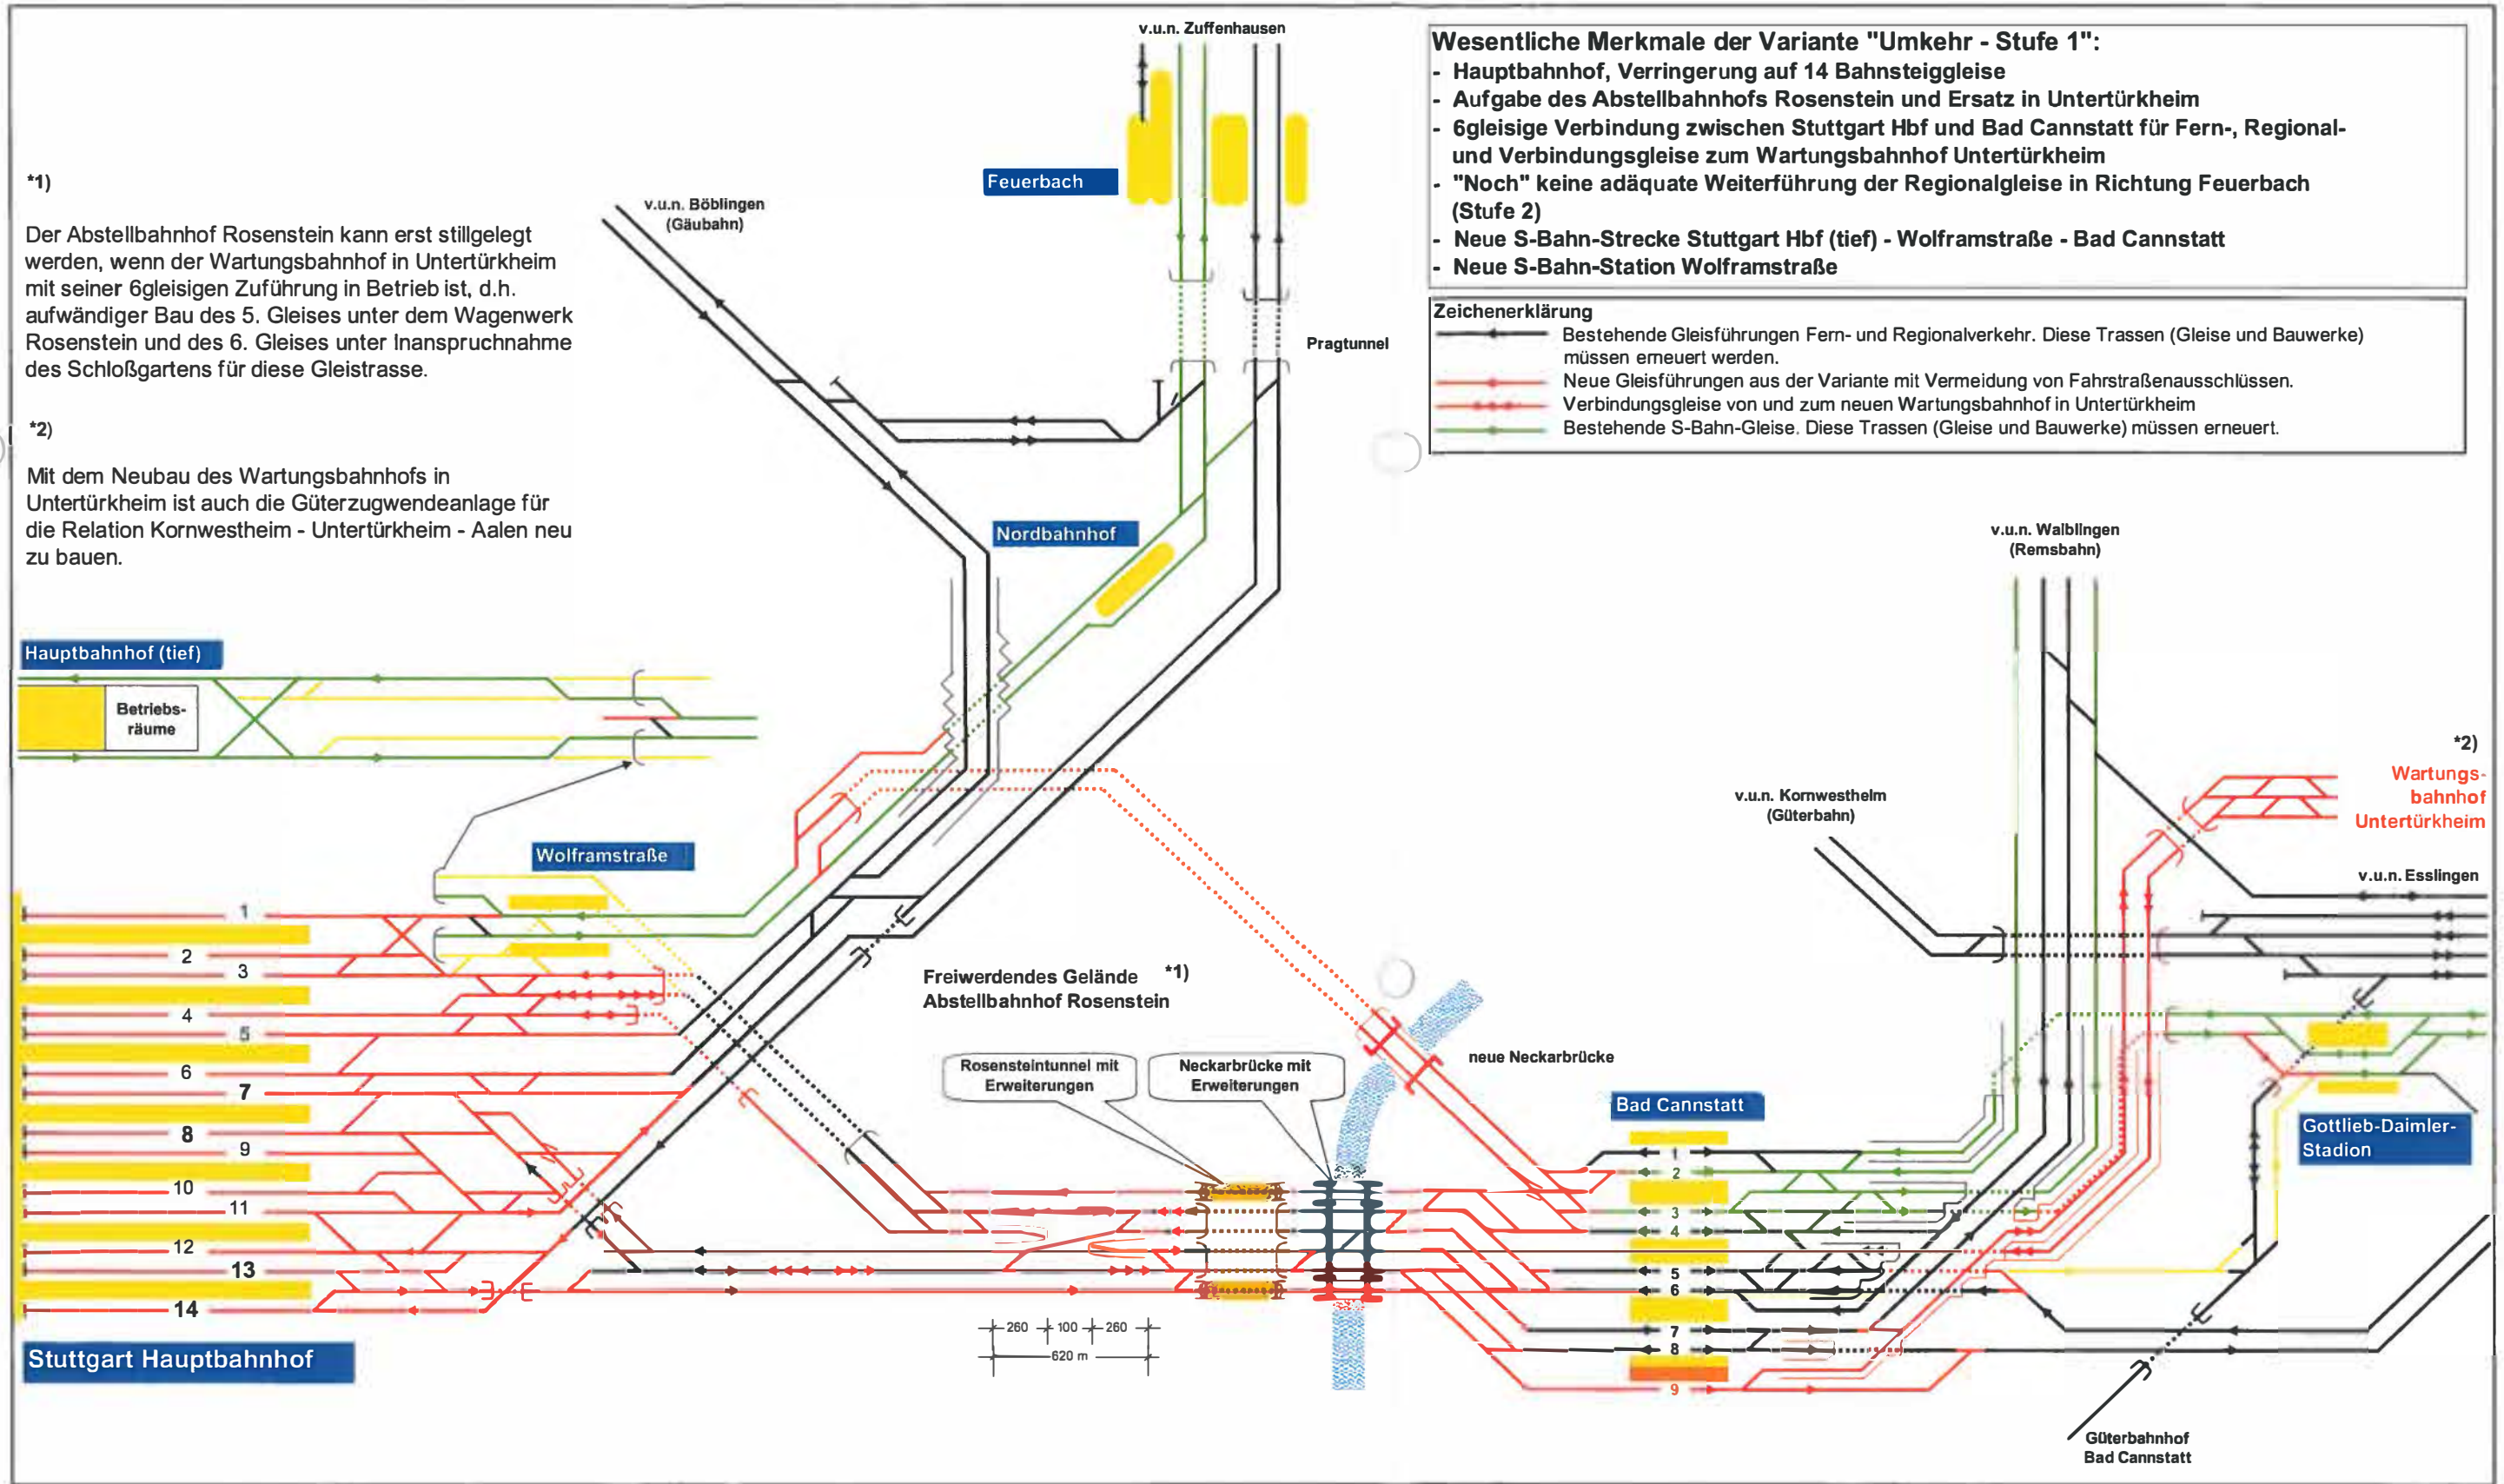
Wesentliche Merkmale der Variante "Umkehr - Stufe 1":
- Hauptbahnhof, Verringerung auf 14 Bahnsteiggleise
- Aufgabe des Abstellbahnhofs Rosenstein und Ersatz in Untertürkheim
- 6gleisige Verbindung zwischen Stuttgart Hbf und Bad Cannstatt für Fern-, Regional- und Verbindungsgleise zum Wartungsbahnhof Untertürkheim
- "Noch" keine adäquate Weiterführung der Regionalgleise in Richtung Feuerbach (Stufe 2)
- Neue S-Bahn-Strecke Stuttgart Hbf (tief) - Wolframstraße - Bad Cannstatt
- Neue S-Bahn-Station Wolframstraße

Zeichenerklärung
Bestehende Gleisführungen Fern- und Regionalverkehr. Diese Trassen (Gleise und Bauwerke) müssen erneuert werden.
Neue Gleisführungen aus der Variante mit Vermeidung von Fahrstraßenausschlüssen.
Verbindungsgleise von und zum neuen Wartungsbahnhof in Untertürkheim
Bestehende S-Bahn-Gleise. Diese Trassen (Gleise und Bauwerke) müssen erneuert.

*1)

Der Abstellbahnhof Rosenstein kann erst stillgelegt werden, wenn der Wartungsbahnhof in Untertürkheim mit seiner 6gleisigen Zuführung in Betrieb ist, d.h. aufwändiger Bau des 5. Gleises unter dem Wagenwerk Rosenstein und des 6. Gleises unter Inanspruchnahme des Schloßgartens für diese Gleistrasse.

*2)

Mit dem Neubau des Wartungsbahnhofs in Untertürkheim ist auch die Güterzugwendeanlage für die Relation Kornwestheim - Untertürkheim - Aalen neu zu bauen.

v.u.n. Zuffenhausen
Feuerbach
v.u.n. Böblingen (Gäubahn)
Pragtunnel
Nordbahnhof
Hauptbahnhof (tief)
Betriebs-räume
Wolframstraße
v.u.n. Waiblingen (Remsbahn)
*2)
Wartungs-bahnhof Untertürkheim
v.u.n. Kornwestheim (Güterbahn)
v.u.n. Esslingen
Freiwerdendes Gelände *1)
Abstellbahnhof Rosenstein
Rosensteintunnel mit Erweiterungen
Neckarbrücke mit Erweiterungen
neue Neckarbrücke
Bad Cannstatt
Gottlieb-Daimler-Stadion
1 2 3 4 5 6 7 8 9 10 11 12 13 14
1 2 3 4 5 6 7 8 9
260 100 260
620 m
Stuttgart Hauptbahnhof
Güterbahnhof Bad Cannstatt